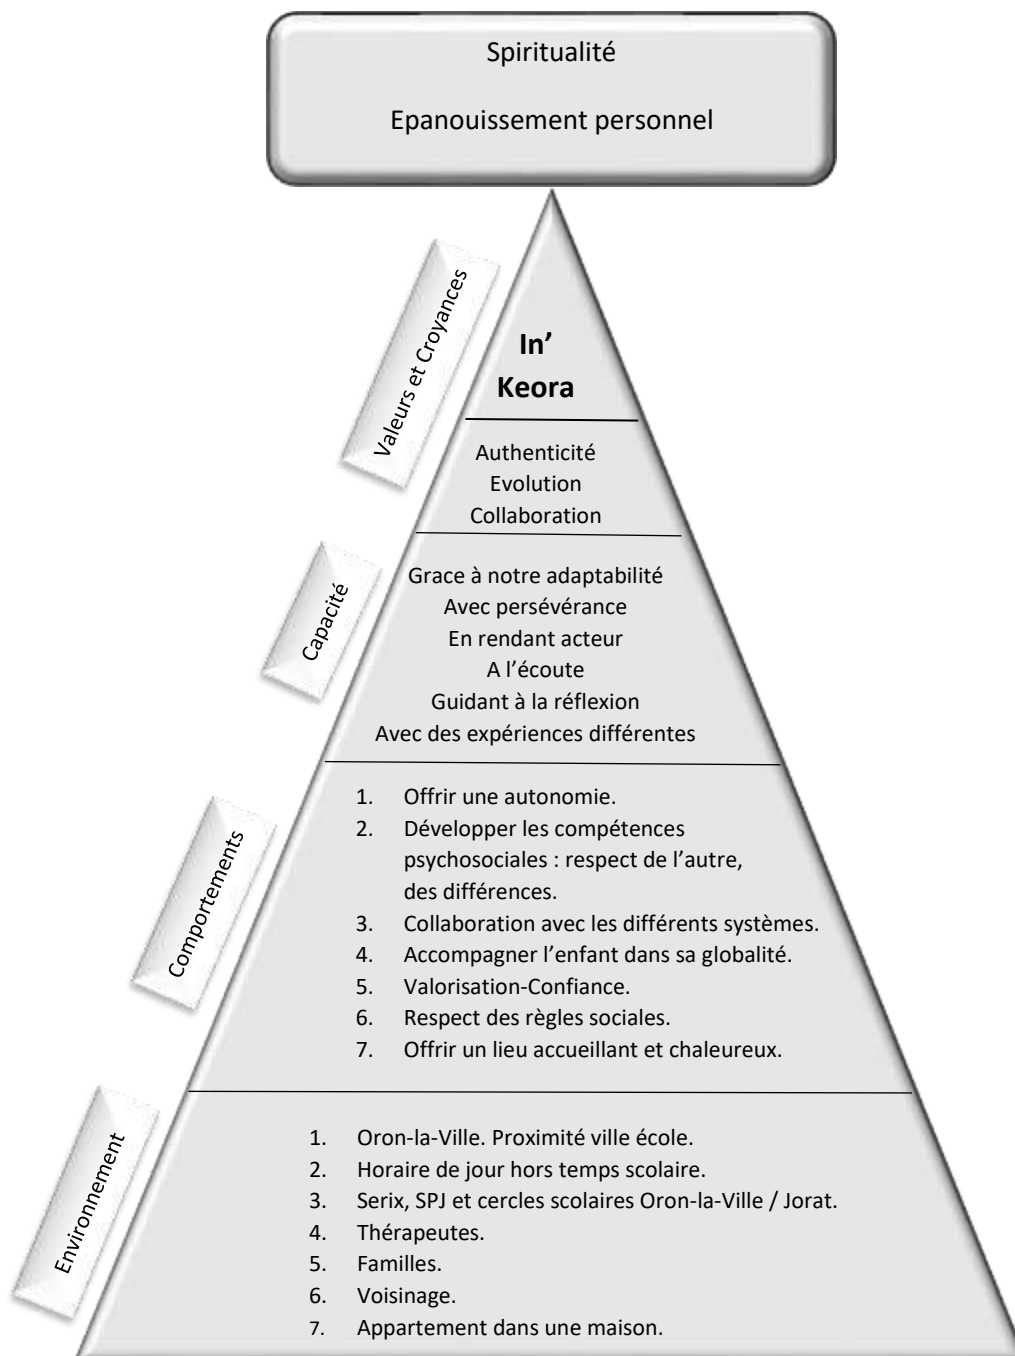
Spiritualité

Epanouissement personnel

Valeurs et Croyances

**In' Keora**

Authenticité
Evolution
Collaboration

Capacité

Grace à notre adaptabilité
Avec persévérance
En rendant acteur
A l'écoute
Guidant à la réflexion
Avec des expériences différentes

Comportements

1. Offrir une autonomie.
2. Développer les compétences psychosociales : respect de l'autre, des différences.
3. Collaboration avec les différents systèmes.
4. Accompagner l'enfant dans sa globalité.
5. Valorisation-Confiance.
6. Respect des règles sociales.
7. Offrir un lieu accueillant et chaleureux.

Environnement

1. Oron-la-Ville. Proximité ville école.
2. Horaire de jour hors temps scolaire.
3. Serix, SPJ et cercles scolaires Oron-la-Ville / Jorat.
4. Thérapeutes.
5. Familles.
6. Voisinage.
7. Appartement dans une maison.